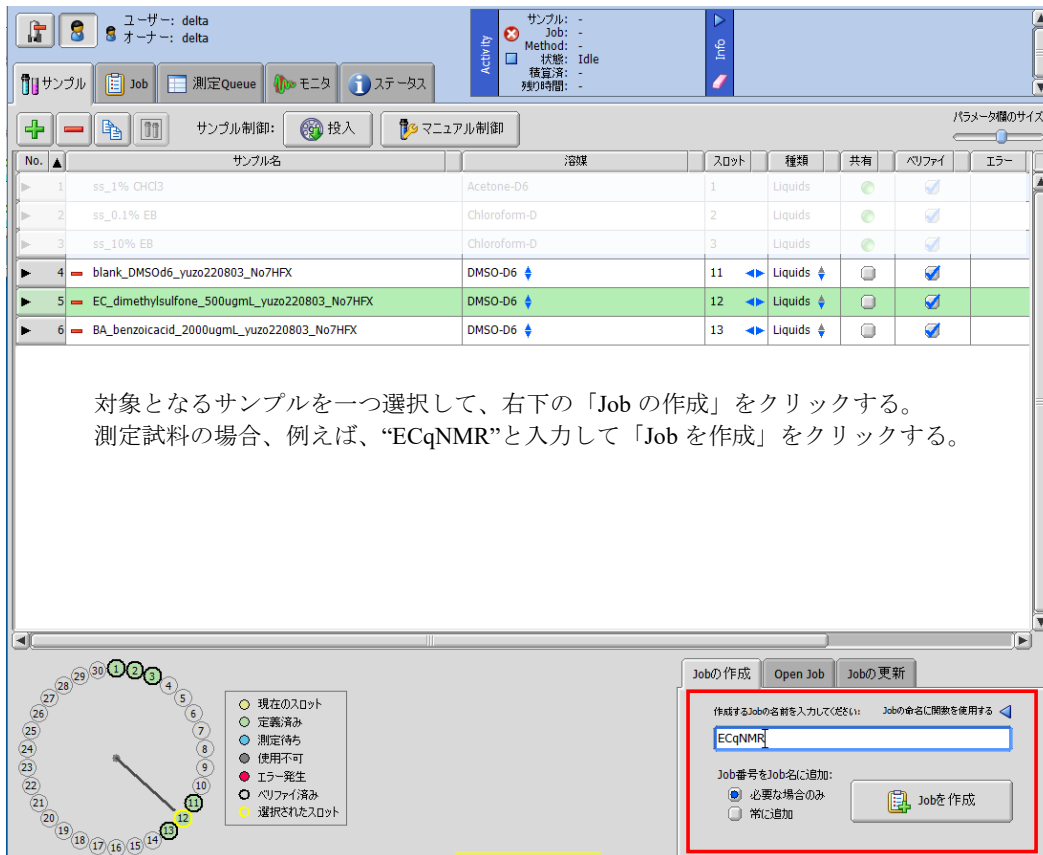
ユーザー: delta
オーナー: delta

Activity
サンプル: -
Job: -
Method: -
状態: Idle
積算済: -
残り時間: -

Info

サンプル　Job　測定Queue　モニタ　ステータス

サンプル制御:　投入　マニュアル制御

パラメータ欄のサイズ

| No. | サンプル名 | 溶媒 | スロット | 種類 | 共有 | ベリファイ | エラー |
|---|---|---|---|---|---|---|---|
| 1 | ss_1% CHCl3 | Acetone-D6 | 1 | Liquids | | | |
| 2 | ss_0.1% EB | Chloroform-D | 2 | Liquids | | | |
| 3 | ss_10% EB | Chloroform-D | 3 | Liquids | | | |
| 4 | blank_DMSOd6_yuzo220803_No7HFX | DMSO-D6 | 11 | Liquids | | | |
| 5 | EC_dimethylsulfone_500ugmL_yuzo220803_No7HFX | DMSO-D6 | 12 | Liquids | | | |
| 6 | BA_benzoicacid_2000ugmL_yuzo220803_No7HFX | DMSO-D6 | 13 | Liquids | | | |

対象となるサンプルを一つ選択して、右下の「Job の作成」をクリックする。
測定試料の場合、例えば、“ECqNMR”と入力して「Job を作成」をクリックする。

30 1 2 3 4 5 6 7 8 9 10 11 12 13 14 15 16 17 18 19 20 21 22 23 24 25 26 27 28 29

現在のスロット
定義済み
測定待ち
使用不可
エラー発生
ベリファイ済み
選択されたスロット

Jobの作成　Open Job　Jobの更新

作成するJobの名前を入力してください:　Jobの命名に関数を使用する

ECqNMR

Job番号をJob名に追加:
必要な場合のみ
常に追加

Jobを作成